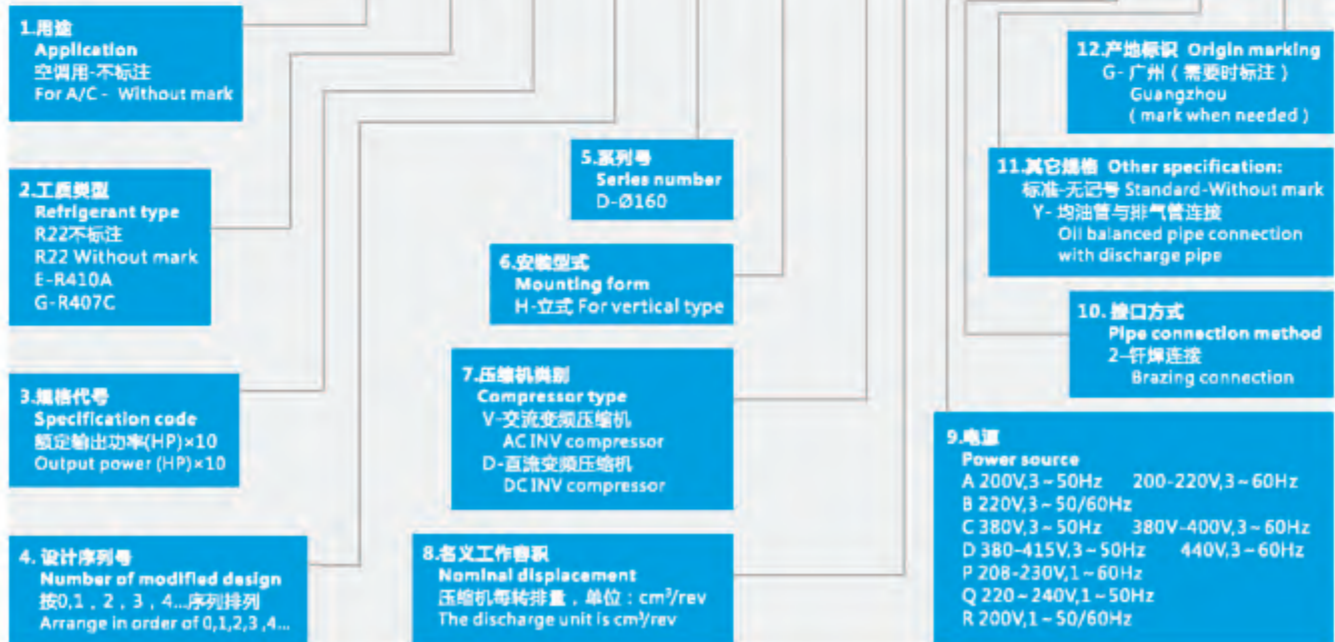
1.用途
Application
空调用-不标注
For A/C - Without mark

2.工质类型
Refrigerant type
R22不标注
R22 Without mark
E-R410A
G-R407C

3.规格代号
Specification code
额定输出功率(HP)×10
Output power (HP)×10

4. 设计序列号
Number of modified design
按0,1，2，3，4...序列排列
Arrange in order of 0,1,2,3 ,4...

5.系列号
Series number
D-Ø160

6.安装型式
Mounting form
H-立式 For vertical type

7.压缩机类别
Compressor type
V-交流变频压缩机
AC INV compressor
D-直流变频压缩机
DC INV compressor

8.名义工作容积
Nominal displacement
压缩机每转排量，单位：cm³/rev
The discharge unit is cm³/rev

12.产地标识 Origin marking
G-广州（需要时标注）
Guangzhou
( mark when needed )

11.其它规格 Other specification:
标准-无记号 Standard-Without mark
Y- 均油管与排气管连接
Oil balanced pipe connection
with discharge pipe

10. 接口方式
Pipe connection method
2-钎焊连接
Brazing connection

9.电源
Power source
A 200V,3～50Hz 200-220V,3～60Hz
B 220V,3～50/60Hz
C 380V,3～50Hz 380V-400V,3～60Hz
D 380-415V,3～50Hz 440V,3～60Hz
P 208-230V,1～60Hz
Q 220～240V,1～50Hz
R 200V,1～50/60Hz